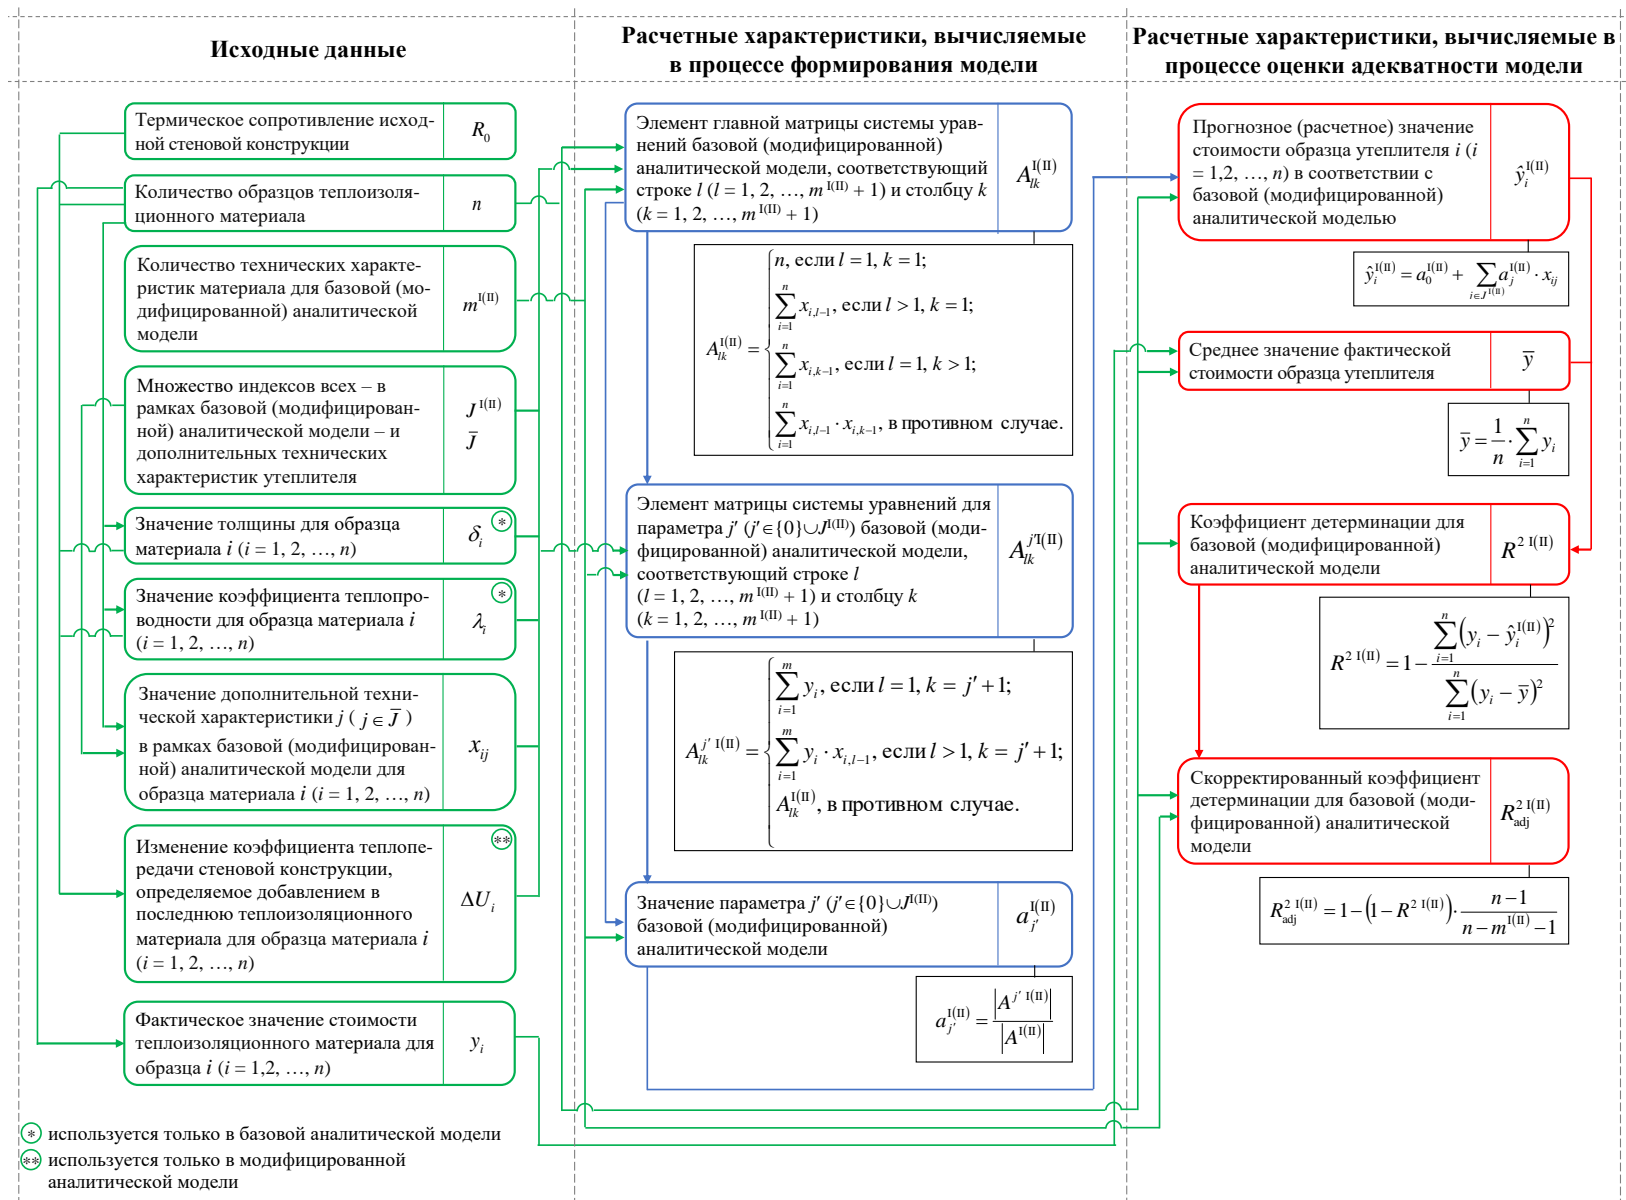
Исходные данные

Расчетные характеристики, вычисляемые в процессе формирования модели

Расчетные характеристики, вычисляемые в процессе оценки адекватности модели

Термическое сопротивление исходной стеновой конструкции | $R_0$

Количество образцов теплоизоляционного материала | $n$

Количество технических характеристик материала для базовой (модифицированной) аналитической модели | $m^{\text{I(II)}}$

Множество индексов всех – в рамках базовой (модифицированной) аналитической модели – и дополнительных технических характеристик утеплителя | $J^{\text{I(II)}}$ $\bar{J}$

Значение толщины для образца материала $i$ ($i = 1, 2, \ldots, n$) | $\delta_i$ *

Значение коэффициента теплопроводности для образца материала $i$ ($i = 1, 2, \ldots, n$) | $\lambda_i$ *

Значение дополнительной технической характеристики $j$ ( $j \in \bar{J}$ ) в рамках базовой (модифицированной) аналитической модели для образца материала $i$ ($i = 1, 2, \ldots, n$) | $x_{ij}$

Изменение коэффициента теплопередачи стеновой конструкции, определяемое добавлением в последнюю теплоизоляционного материала для образца материала $i$ ($i = 1, 2, \ldots, n$) | $\Delta U_i$ **

Фактическое значение стоимости теплоизоляционного материала для образца $i$ ($i = 1,2, \ldots, n$) | $y_i$

Элемент главной матрицы системы уравнений базовой (модифицированной) аналитической модели, соответствующий строке $l$ ($l = 1, 2, \ldots, m^{\text{I(II)}} + 1$) и столбцу $k$ ($k = 1, 2, \ldots, m^{\text{I(II)}} + 1$) | $A_{lk}^{\text{I(II)}}$

$A_{lk}^{\text{I(II)}} = \begin{cases} n, \text{если } l = 1, k = 1; \\ \sum_{i=1}^{n} x_{i,l-1}, \text{если } l > 1, k = 1; \\ \sum_{i=1}^{n} x_{i,k-1}, \text{если } l = 1, k > 1; \\ \sum_{i=1}^{n} x_{i,l-1} \cdot x_{i,k-1}, \text{в противном случае.} \end{cases}$

Элемент матрицы системы уравнений для параметра $j'$ ($j' \in \{0\} \cup J^{\text{I(II)}}$) базовой (модифицированной) аналитической модели, соответствующий строке $l$ ($l = 1, 2, \ldots, m^{\text{I(II)}} + 1$) и столбцу $k$ ($k = 1, 2, \ldots, m^{\text{I(II)}} + 1$) | $A_{lk}^{j'\text{I(II)}}$

$A_{lk}^{j'\text{ I(II)}} = \begin{cases} \sum_{i=1}^{m} y_i, \text{если } l = 1, k = j'+1; \\ \sum_{i=1}^{m} y_i \cdot x_{i,l-1}, \text{если } l > 1, k = j'+1; \\ A_{lk}^{\text{I(II)}}, \text{в противном случае.} \end{cases}$

Значение параметра $j'$ ($j' \in \{0\} \cup J^{\text{I(II)}}$) базовой (модифицированной) аналитической модели | $a_{j'}^{\text{I(II)}}$

$a_{j'}^{\text{I(II)}} = \frac{|A^{j'\text{ I(II)}}|}{|A^{\text{I(II)}}|}$

Прогнозное (расчетное) значение стоимости образца утеплителя $i$ ($i = 1,2, \ldots, n$) в соответствии с базовой (модифицированной) аналитической моделью | $\hat{y}_i^{\text{I(II)}}$

$\hat{y}_i^{\text{I(II)}} = a_0^{\text{I(II)}} + \sum_{i \in J^{\text{I(II)}}} a_j^{\text{I(II)}} \cdot x_{ij}$

Среднее значение фактической стоимости образца утеплителя | $\bar{y}$

$\bar{y} = \frac{1}{n} \cdot \sum_{i=1}^{n} y_i$

Коэффициент детерминации для базовой (модифицированной) аналитической модели | $R^{2\text{ I(II)}}$

$R^{2\text{ I(II)}} = 1 - \frac{\sum_{i=1}^{n} (y_i - \hat{y}_i^{\text{I(II)}})^2}{\sum_{i=1}^{n} (y_i - \bar{y})^2}$

Скорректированный коэффициент детерминации для базовой (модифицированной) аналитической модели | $R_{\text{adj}}^{2\text{ I(II)}}$

$R_{\text{adj}}^{2\text{ I(II)}} = 1 - (1 - R^{2\text{ I(II)}}) \cdot \frac{n-1}{n - m^{\text{I(II)}} - 1}$

* используется только в базовой аналитической модели
** используется только в модифицированной аналитической модели